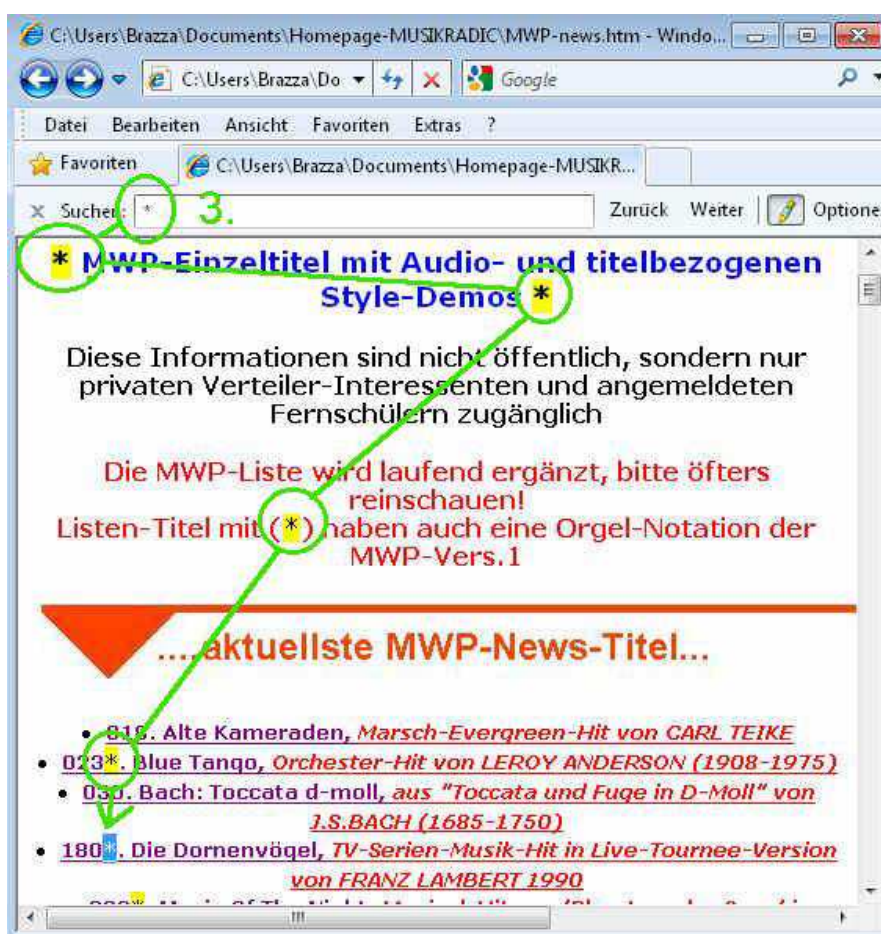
C:\Users\Brazza\Documents\Homepage-MUSIKRADIC\MWP-news.htm - Windo...

C:\Users\Brazza\Do

Google

Datei Bearbeiten Ansicht Favoriten Extras ?

Favoriten

C:\Users\Brazza\Documents\Homepage-MUSIKR...

Suchen: *

3.

Zurück Weiter Optione

* MWP-Einzeltitel mit Audio- und titelbezogenen Style-Demos *

Diese Informationen sind nicht öffentlich, sondern nur privaten Verteiler-Interessenten und angemeldeten Fernschülern zugänglich

Die MWP-Liste wird laufend ergänzt, bitte öfters reinschauen!
Listen-Titel mit (*) haben auch eine Orgel-Notation der MWP-Vers.1

...aktuellste MWP-News-Titel...

- 01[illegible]. Alte Kameraden, Marsch-Evergreen-Hit von CARL TEIKE
- 023*. Blue Tango, Orchester-Hit von LEROY ANDERSON (1908-1975)
- 03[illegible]. Bach: Toccata d-moll, aus "Toccata und Fuge in D-Moll" von J.S.BACH (1685-1750)
- 180*. Die Dornenvögel, TV-Serien-Musik-Hit in Live-Tournee-Version von FRANZ LAMBERT 1990
- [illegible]